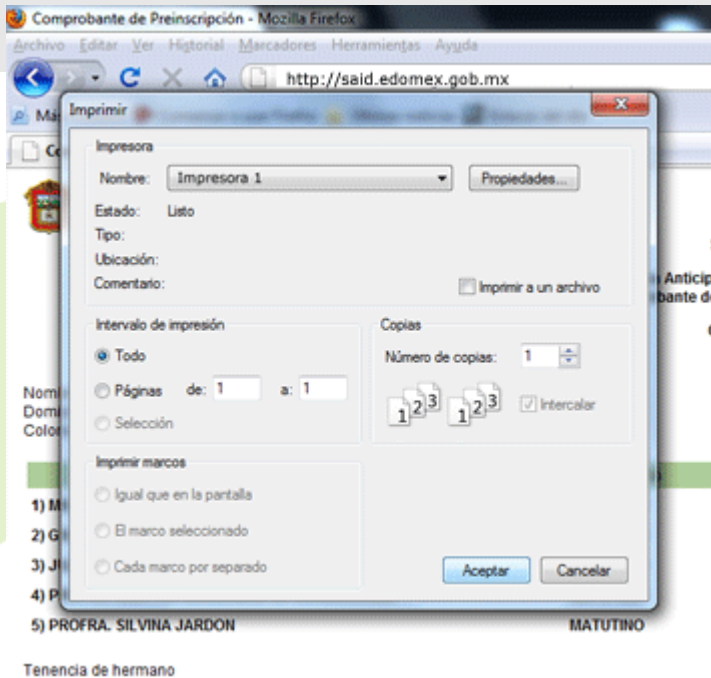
Comprobante de Preinscripción - Mozilla Firefox

Archivo Editar Ver Historial Marcadores Herramientas Ayuda

http://said.edomex.gob.mx

Imprimir

Impresora

Nombre: Impresora 1

Propiedades...

Estado: Listo

Tipo:

Ubicación:

Comentario:

Imprimir a un archivo

Intervalo de impresión

Todo

Páginas de: 1 a: 1

Selección

Copias

Número de copias: 1

1 2 3 1 2 3 Intercalar

Imprimir marcos

Igual que en la pantalla

El marco seleccionado

Cada marco por separado

Aceptar Cancelar

Anticip
bante d

Nom
Dom
Colo

1) M
2) G
3) J
4) P

5) PROFRA. SILVINA JARDON MATUTINO

Tenencia de hermano